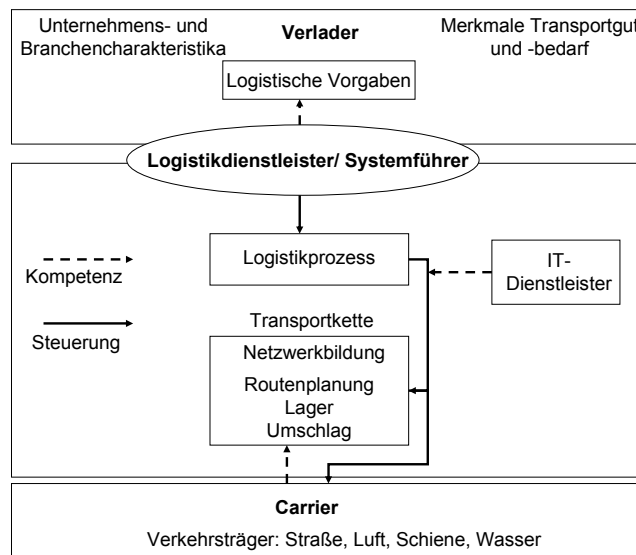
Unternehmens- und Branchencharakteristika

Verlader

Merkmale Transportgut und -bedarf

Logistische Vorgaben

Logistikdienstleister/ Systemführer

Kompetenz

Steuerung

Logistikprozess

IT-Dienstleister

Transportkette

Netzwerkbildung

Routenplanung

Lager

Umschlag

Carrier

Verkehrsträger: Straße, Luft, Schiene, Wasser